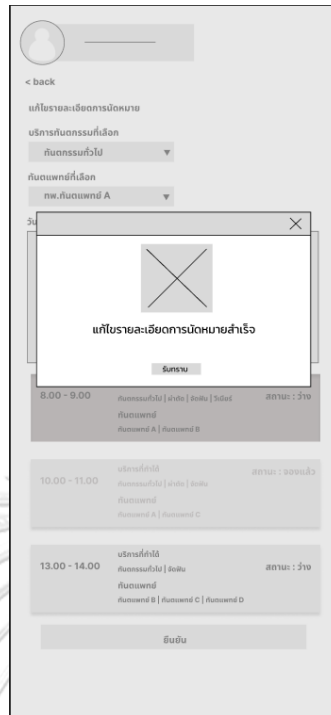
< back

แก้ไขรายละเอียดการนัดหมาย

บริการทันตกรรมที่เลือก

ทันตกรรมทั่วไป

ทันตแพทย์ที่เลือก

ทพ.ทันตแพทย์ A

วัน

×

แก้ไขรายละเอียดการนัดหมายสำเร็จ

รับทราบ

8.00 - 9.00

ทันตกรรมทั่วไป | ผ่าฟัน | ถอนฟัน | วีเนียร์

ทันตแพทย์

ทันตแพทย์ A | ทันตแพทย์ B

สถานะ : ว่าง

10.00 - 11.00

บริการที่ทำได้

ทันตกรรมทั่วไป | ผ่าฟัน | ถอนฟัน

ทันตแพทย์

ทันตแพทย์ A | ทันตแพทย์ C

สถานะ : จองแล้ว

13.00 - 14.00

บริการที่ทำได้

ทันตกรรมทั่วไป | ถอนฟัน

ทันตแพทย์

ทันตแพทย์ B | ทันตแพทย์ C | ทันตแพทย์ D

สถานะ : ว่าง

ยืนยัน